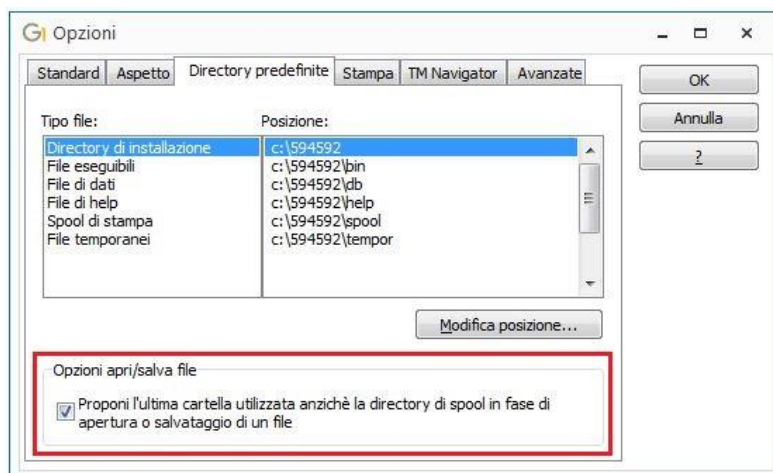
Opzioni

Standard | Aspetto | Directory predefinite | Stampa | TM Navigator | Avanzate

OK
Annulla
?

Tipo file:
Directory di installazione
File eseguibili
File di dati
File di help
Spool di stampa
File temporanei

Posizione:
c:\594592
c:\594592\bin
c:\594592\db
c:\594592\help
c:\594592\spool
c:\594592\tempor

Modifica posizione...

Opzioni apri/salva file
Proponi l'ultima cartella utilizzata anzichè la directory di spool in fase di apertura o salvataggio di un file